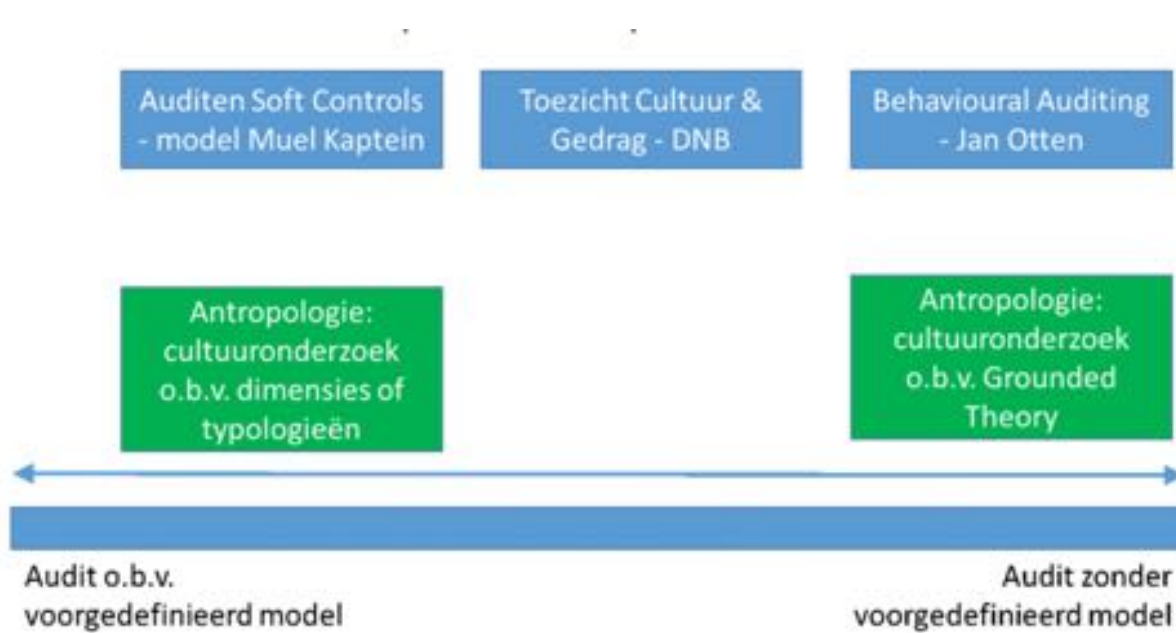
Auditen Soft Controls - model Muel Kaptein

Toezicht Cultuur & Gedrag - DNB

Behavioural Auditing - Jan Otten

Antropologie: cultuuronderzoek o.b.v. dimensies of typologieën

Antropologie: cultuuronderzoek o.b.v. Grounded Theory

Audit o.b.v. voorgedefinieerd model

Audit zonder voorgedefinieerd model